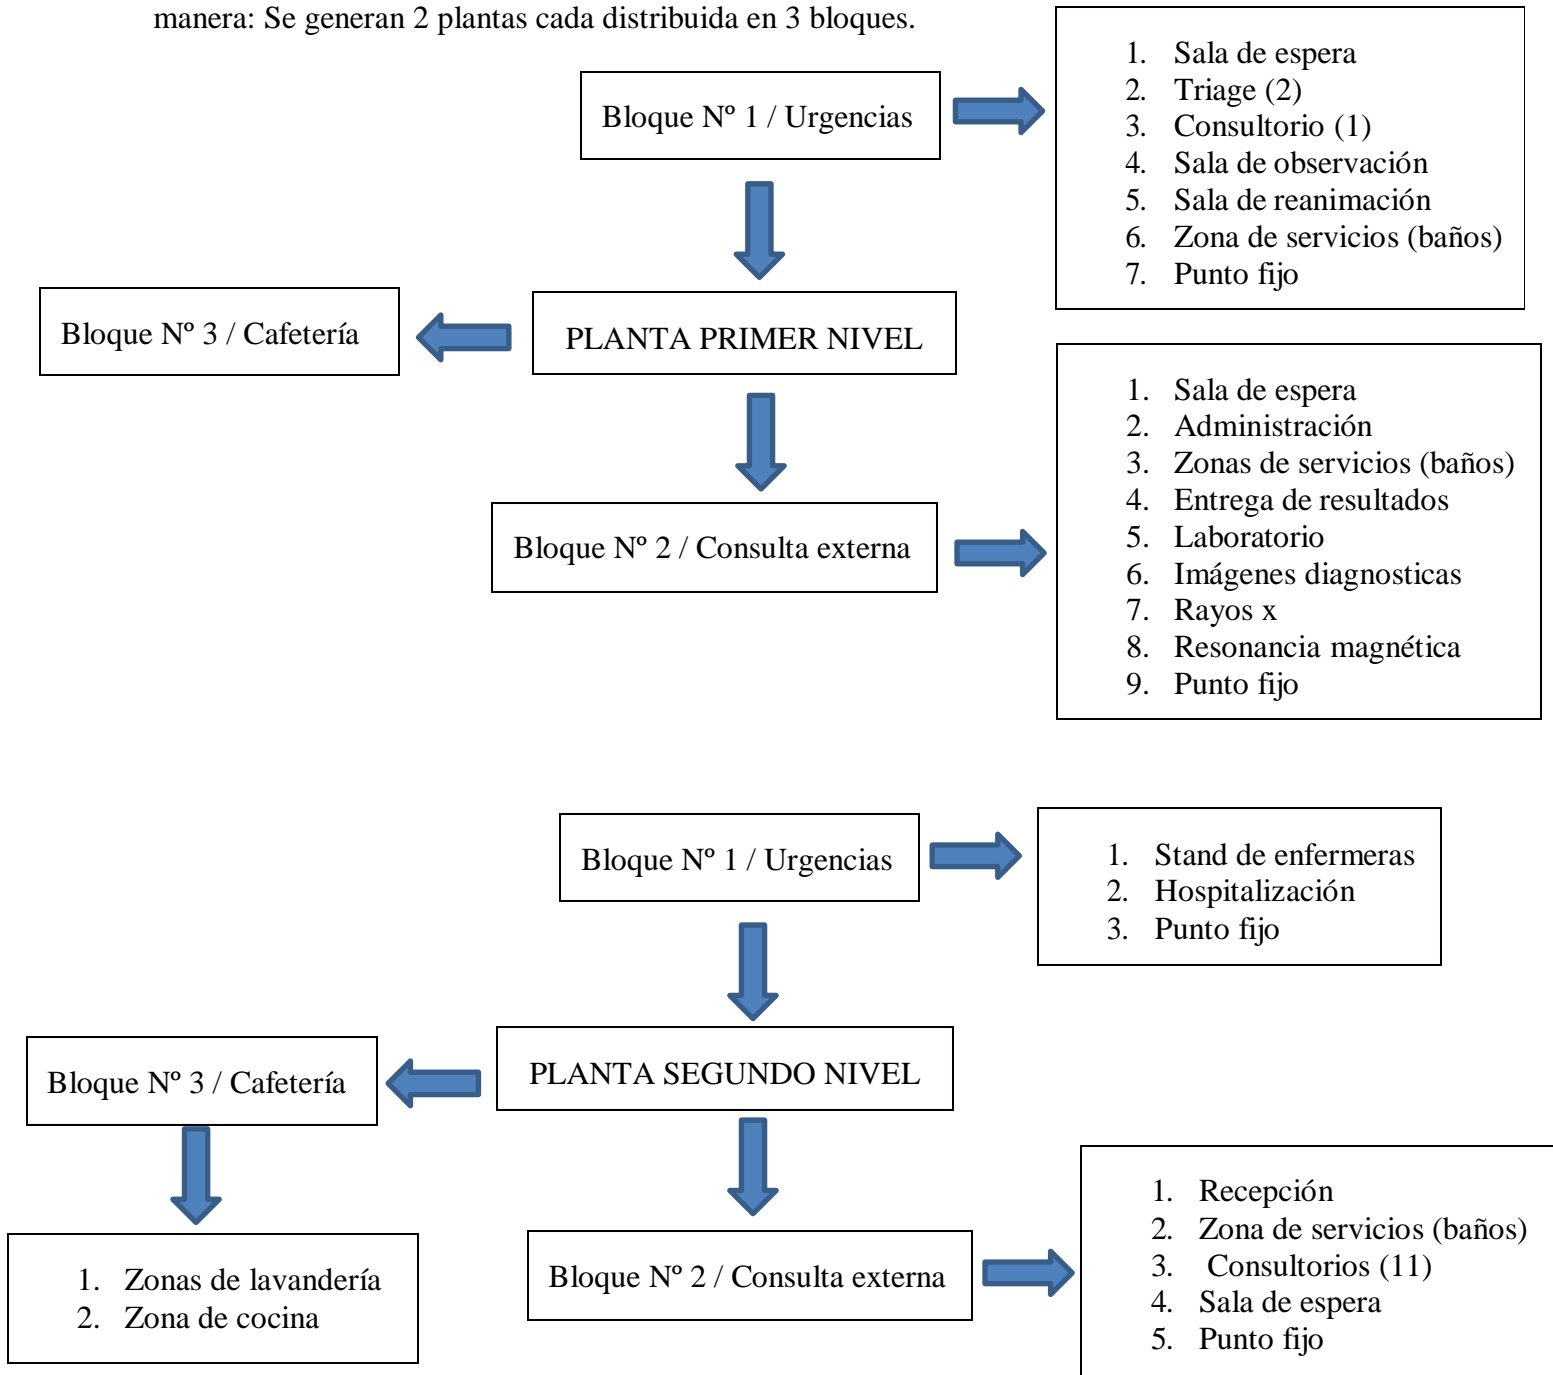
manera: Se generan 2 plantas cada distribuida en 3 bloques.

Bloque Nº 1 / Urgencias

1. Sala de espera
2. Triage (2)
3. Consultorio (1)
4. Sala de observación
5. Sala de reanimación
6. Zona de servicios (baños)
7. Punto fijo

Bloque Nº 3 / Cafetería

PLANTA PRIMER NIVEL

Bloque Nº 2 / Consulta externa

1. Sala de espera
2. Administración
3. Zonas de servicios (baños)
4. Entrega de resultados
5. Laboratorio
6. Imágenes diagnosticas
7. Rayos x
8. Resonancia magnética
9. Punto fijo

Bloque Nº 1 / Urgencias

1. Stand de enfermeras
2. Hospitalización
3. Punto fijo

Bloque Nº 3 / Cafetería

PLANTA SEGUNDO NIVEL

1. Zonas de lavandería
2. Zona de cocina

Bloque Nº 2 / Consulta externa

1. Recepción
2. Zona de servicios (baños)
3. Consultorios (11)
4. Sala de espera
5. Punto fijo